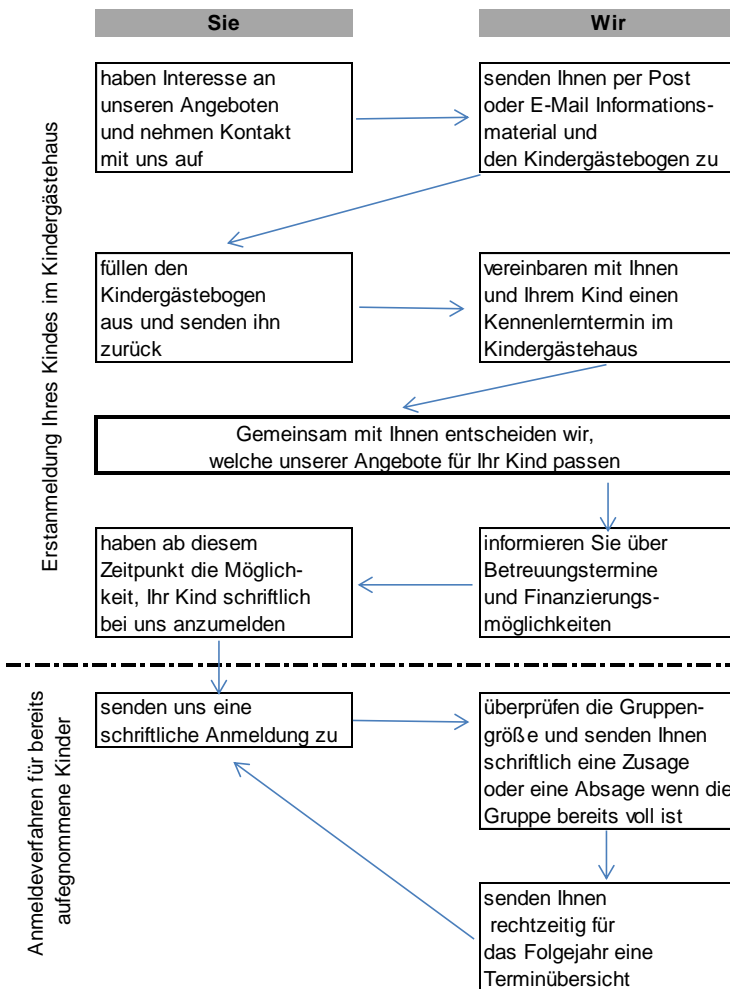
Sie

Wir

Erstanmeldung Ihres Kindes im Kindergästehaus

haben Interesse an unseren Angeboten und nehmen Kontakt mit uns auf

senden Ihnen per Post oder E-Mail Informationsmaterial und den Kindergästebogen zu

füllen den Kindergästebogen aus und senden ihn zurück

vereinbaren mit Ihnen und Ihrem Kind einen Kennenlerntermin im Kindergästehaus

Gemeinsam mit Ihnen entscheiden wir, welche unserer Angebote für Ihr Kind passen

haben ab diesem Zeitpunkt die Möglichkeit, Ihr Kind schriftlich bei uns anzumelden

informieren Sie über Betreuungstermine und Finanzierungsmöglichkeiten

Anmeldeverfahren für bereits aufgenommene Kinder

senden uns eine schriftliche Anmeldung zu

überprüfen die Gruppengröße und senden Ihnen schriftlich eine Zusage oder eine Absage wenn die Gruppe bereits voll ist

senden Ihnen rechtzeitig für das Folgejahr eine Terminübersicht